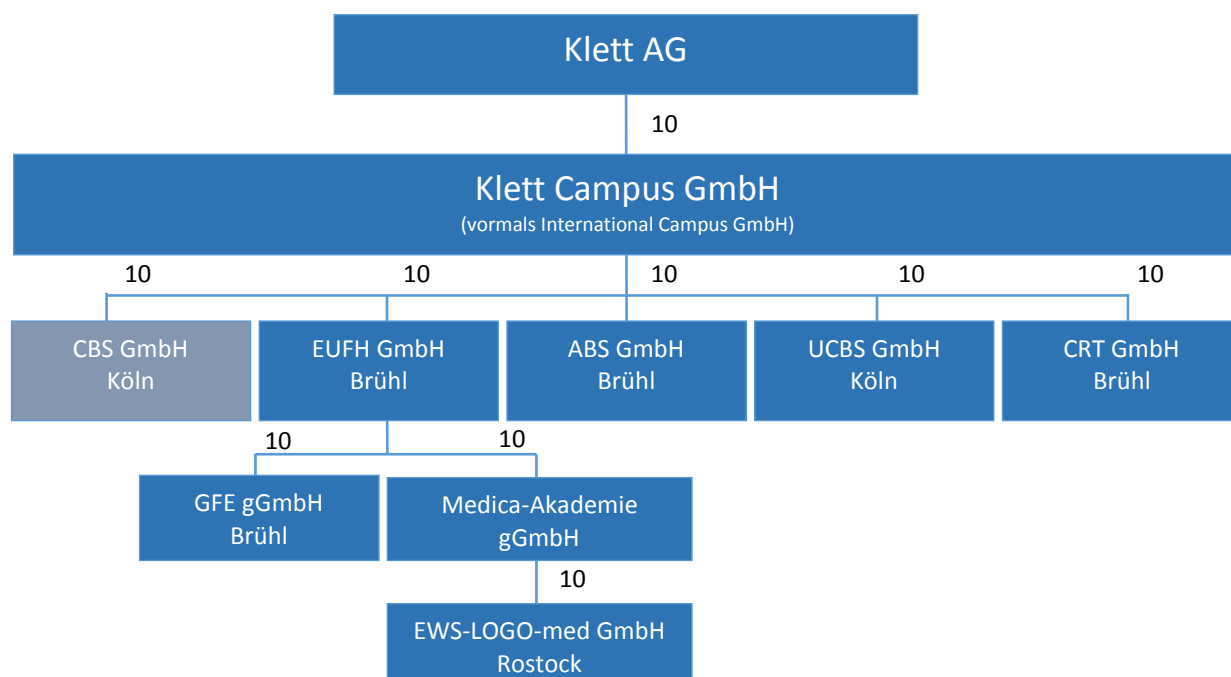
Klett AG

10

Klett Campus GmbH
(vormals International Campus GmbH)

10 10 10 10 10

CBS GmbH
Köln

EUFH GmbH
Brühl

ABS GmbH
Brühl

UCBS GmbH
Köln

CRT GmbH
Brühl

10 10

GFE gGmbH
Brühl

Medica-Akademie
gGmbH

10

EWS-LOGO-med GmbH
Rostock